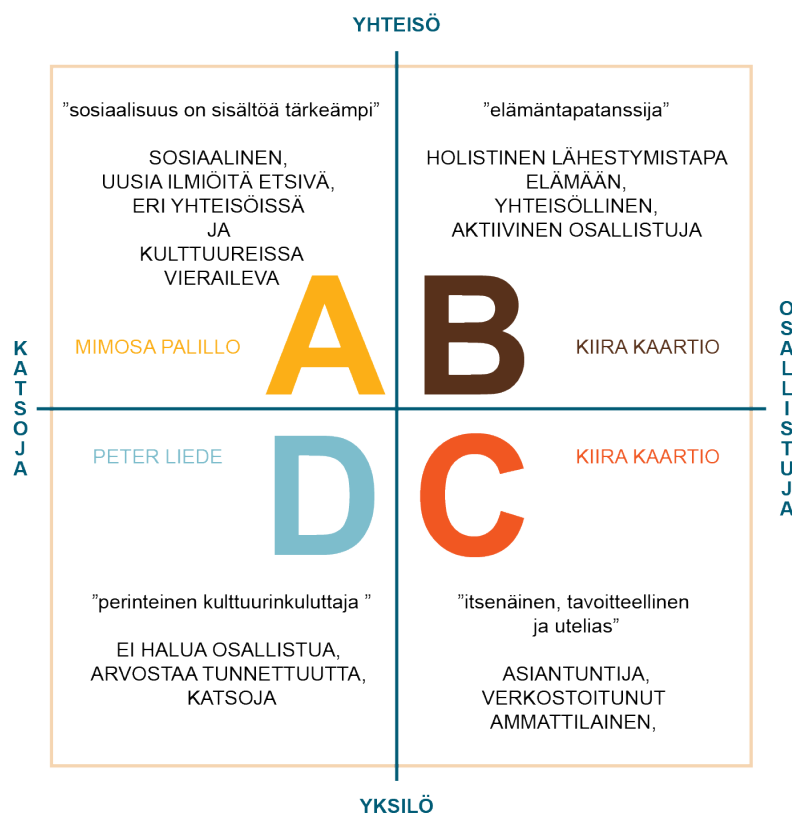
YHTEISÖ

KATSOJA

OSALLISTUJA

”sosiaalisuus on sisältöä tärkeämpi”

SOSIAALINEN, UUSIA ILMIÖITÄ ETSIVÄ, ERI YHTEISÖISSÄ JA KULTTUUREISSA VIERAILEVA

MIMOSA PALILLO

A

”elämäntapatanssija”

HOLISTINEN LÄHESTYMISTAPA ELÄMÄÄN, YHTEISÖLLINEN, AKTIIVINEN OSALLISTUJA

B

KIIRA KAARTIO

PETER LIEDE

D

”perinteinen kulttuurinkuluttaja ”

EI HALUA OSALLISTUA, ARVOSTAA TUNNETTUUTTA, KATSOJA

C

KIIRA KAARTIO

”itsenäinen, tavoitteellinen ja utelias”

ASIANTUNTIJA, VERKOSTOITUNUT AMMATTILAINEN,

YKSILÖ